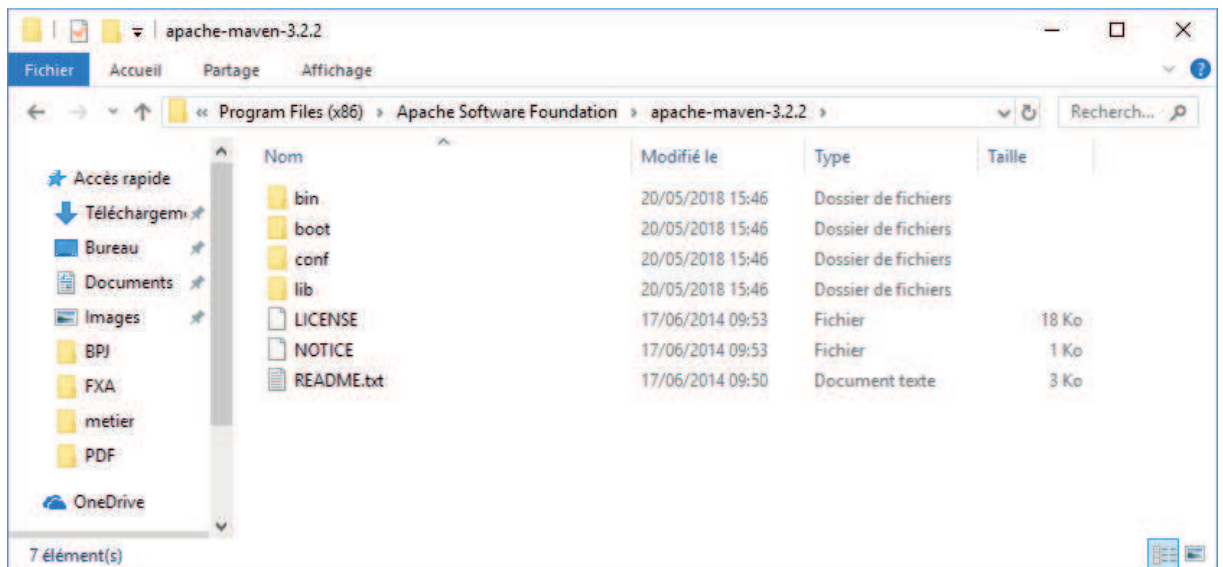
apache-maven-3.2.2

Fichier Accueil Partage Affichage

« Program Files (x86) › Apache Software Foundation › apache-maven-3.2.2 ›

Recherch...

Accès rapide
Téléchargem
Bureau
Documents
Images
BPJ
FXA
metier
PDF
OneDrive

| Nom | Modifié le | Type | Taille |
|---|---|---|---|
| bin | 20/05/2018 15:46 | Dossier de fichiers | |
| boot | 20/05/2018 15:46 | Dossier de fichiers | |
| conf | 20/05/2018 15:46 | Dossier de fichiers | |
| lib | 20/05/2018 15:46 | Dossier de fichiers | |
| LICENSE | 17/06/2014 09:53 | Fichier | 18 Ko |
| NOTICE | 17/06/2014 09:53 | Fichier | 1 Ko |
| README.txt | 17/06/2014 09:50 | Document texte | 3 Ko |

7 élément(s)